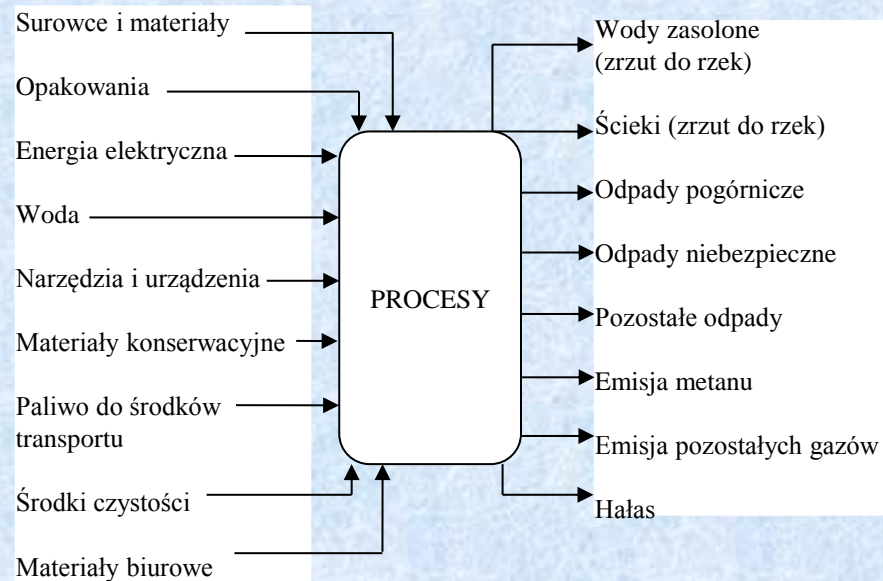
Surowce i materiały

Opakowania

Energia elektryczna

Woda

Narzędzia i urządzenia

Materiały konserwacyjne

Paliwo do środków transportu

Środki czystości

Materiały biurowe

PROCESY

Wody zasolone (zrzut do rzek)

Ścieki (zrzut do rzek)

Odpady pogórnicze

Odpady niebezpieczne

Pozostałe odpady

Emisja metanu

Emisja pozostałych gazów

Hałas